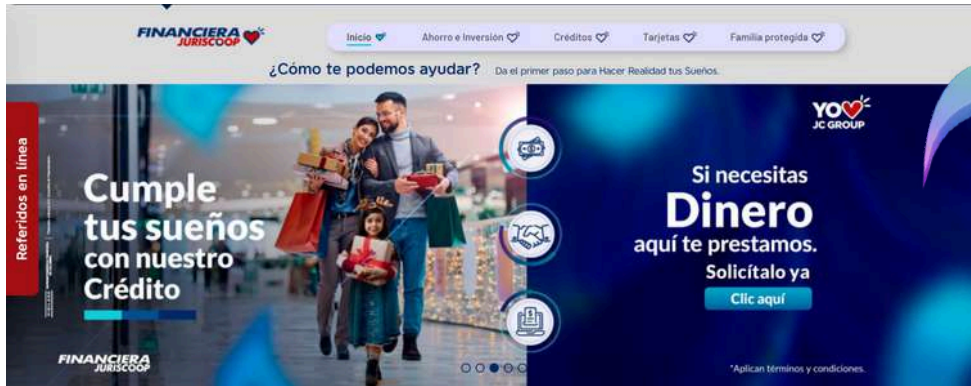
FINANCIERA JURISCOOP

Inicio
Ahorro e Inversión
Créditos
Tarjetas
Familia protegida

¿Cómo te podemos ayudar? Da el primer paso para Hacer Realidad tus Sueños.

Referidos en línea

Cumple tus sueños con nuestro Crédito

FINANCIERA JURISCOOP

YO JC GROUP

Si necesitas Dinero aquí te prestamos.
Solicítalo ya
Clic aquí

*Aplican términos y condiciones.